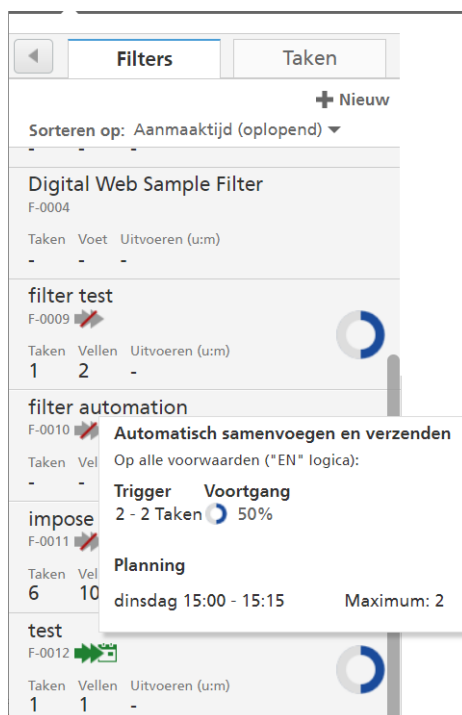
Filters
Taken

Nieuw

Sorteren op: Aanmaaktijd (oplopend)

- - -

Digital Web Sample Filter
F-0004
Taken Voet Uitvoeren (u:m)
- - -

filter test
F-0009
Taken Vellen Uitvoeren (u:m)
1 2 -

filter automation
F-0010
Taken Vel
- -

impose
F-0011
Taken Vel
6 10

Automatisch samenvoegen en verzenden
Op alle voorwaarden ("EN" logica):
Trigger Voortgang
2 - 2 Taken 50%

Planning
dinsdag 15:00 - 15:15 Maximum: 2

test
F-0012
Taken Vellen Uitvoeren (u:m)
1 1 -